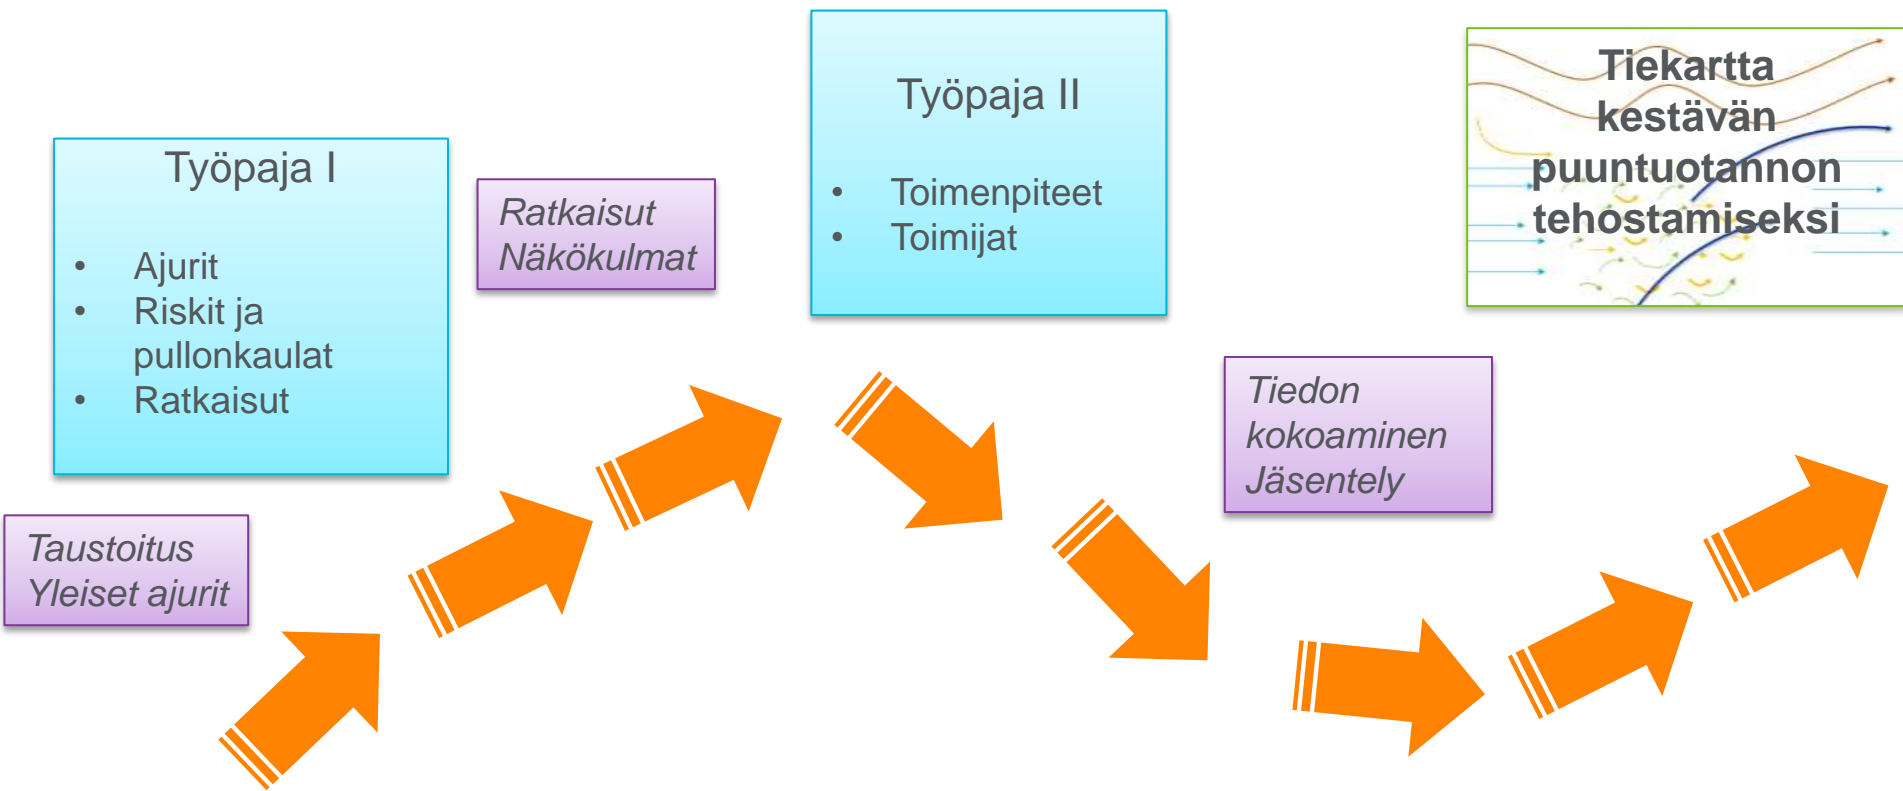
Taustoitus
Yleiset ajurit

Työpaja I

- Ajurit
- Riskit ja pullonkaulat
- Ratkaisut

Ratkaisut
Näkökulmat

Työpaja II

- Toimenpiteet
- Toimijat

Tiedon kokoaminen
Jäsentely

Tiekartta kestävän puuntuotannon tehostamiseksi